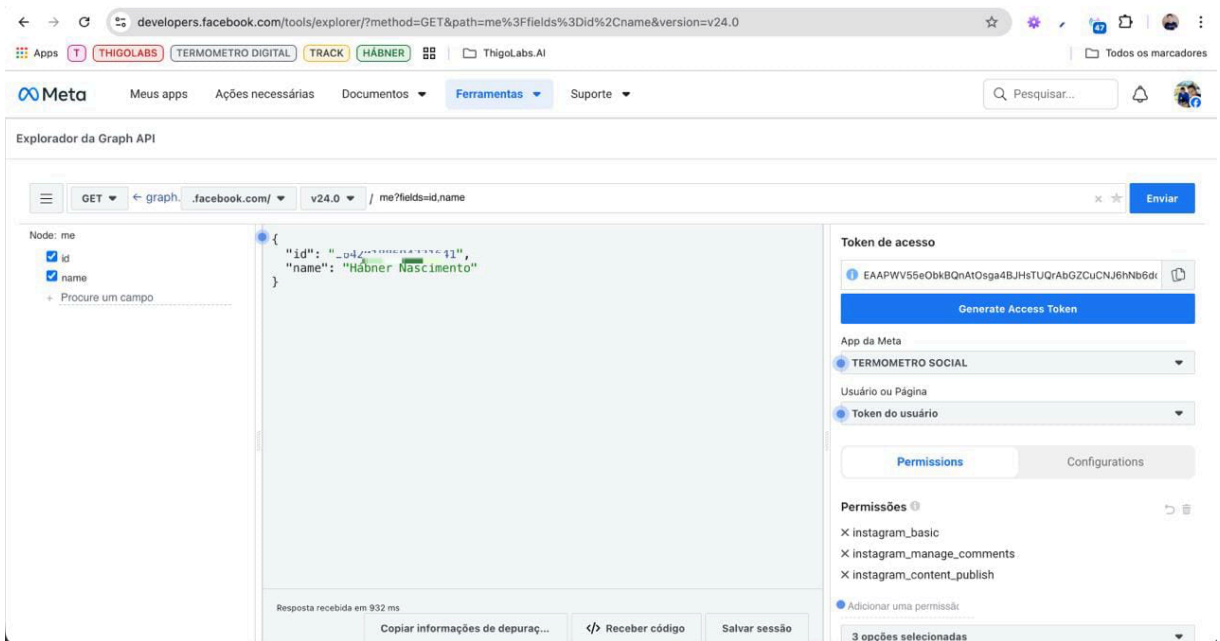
developers.facebook.com/tools/explorer/?method=GET&path=me%3Ffields%3Did%2Cname&version=v24.0

Apps T THIGOLABS TERMOMETRO DIGITAL TRACK HÁBNER ThigoLabs.AI Todos os marcadores

Meta Meus apps Ações necessárias Documentos Ferramentas Suporte Pesquisar...

Explorador da Graph API

GET ← graph. .facebook.com/ v24.0 / me?fields=id,name Enviar

Node: me
id
name
+ Procure um campo

{
"id": "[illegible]",
"name": "Hábner Nascimento"
}

Resposta recebida em 932 ms

Copiar informações de depuraç... </> Receber código Salvar sessão

Token de acesso

EAAPWV55eObkBQnAtOsga4BJHsTUQrAbGZCuCNJ6hNb6dc

Generate Access Token

App da Meta
TERMOMETRO SOCIAL

Usuário ou Página
Token do usuário

Permissions Configurations

Permissões
× instagram_basic
× instagram_manage_comments
× instagram_content_publish

Adicionar uma permissão

3 opções selecionadas